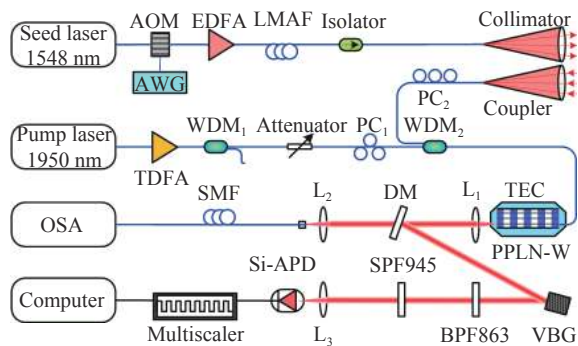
Seed laser 1548 nm
AOM
AWG
EDFA
LMAF
Isolator
Collimator
$PC_2$
Coupler
Pump laser 1950 nm
TDFA
$WDM_1$
Attenuator
$PC_1$
$WDM_2$
OSA
SMF
$L_2$
DM
$L_1$
TEC
PPLN-W
Si-APD
SPF945
Computer
Multiscaler
$L_3$
BPF863
VBG